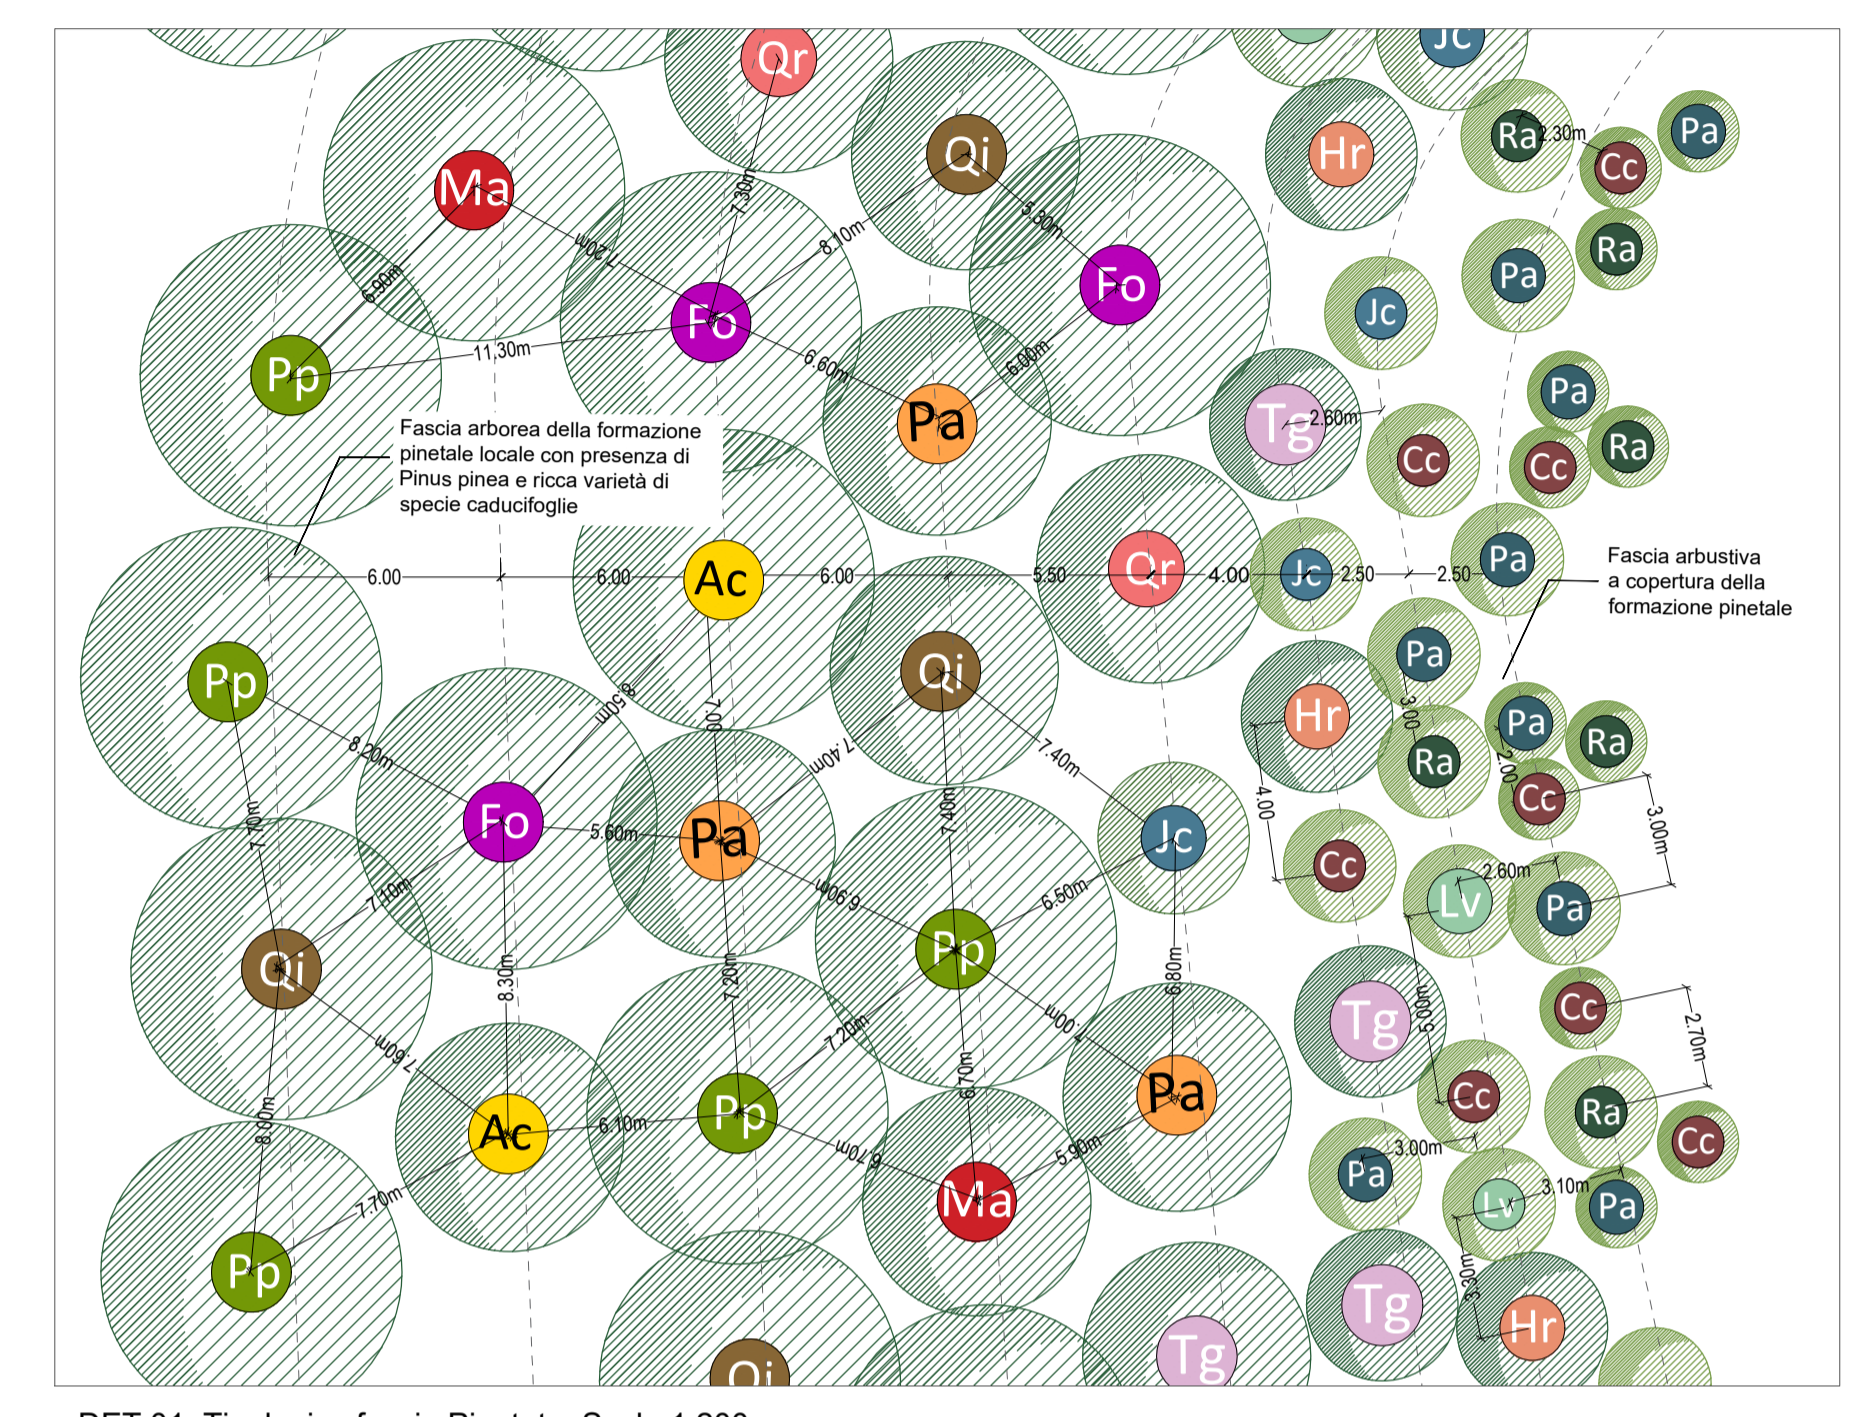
Qr
Jc
Ma
Qi
Hr
Ra
2.30m
Pa
Cc
7.30m
8.10m
5.80m
Ra
7.20m
Fo
Pa
6.90m
Fo
Jc
11,30m
Pp
6.60m
6.00m
Pa
Pa
Tg
2.60m
Ra
Cc
Cc
Fascia arborea della formazione pinetale locale con presenza di Pinus pinea e ricca varietà di specie caducifoglie
6.00
6.00
Ac
6.00
5.50
Qr
4.00
Jc
2.50
2.50
Pa
Fascia arbustiva a copertura della formazione pinetale
Pp
Qi
Pa
8.50m
7.00
7.40m
Hr
3.00
Pa
Ra
8.20m
7.40m
2.00
Cc
4.00
7.70m
Fo
5.60m
Pa
Jc
3.00m
Cc
6.90m
2.60m
7.10m
6.50m
Lv
Pa
Qi
Pp
8.30m
7.20m
6.80m
5.00m
Tg
7.00m
Cc
2.70m
7.60m
7.20m
Cc
Ac
6.10m
Pp
6.70m
Pa
Ra
6.70m
5.90m
3.00m
Cc
8.00m
Pa
Ma
3.10m
Lv
Pa
7.70m
Pp
3.30m
Tg
Hr
Tg
Qi